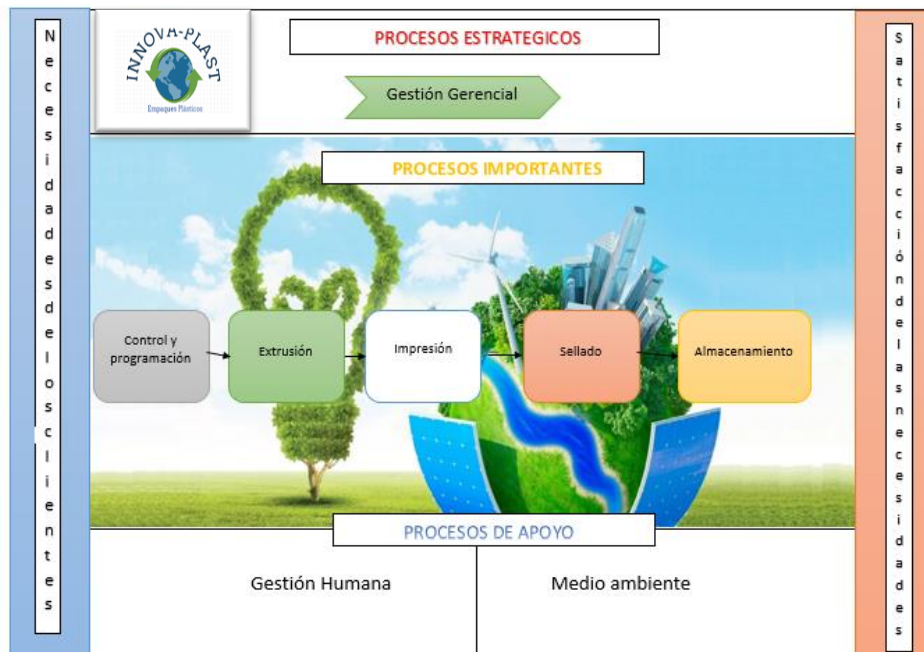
Necesidades de los clientes

INNOVA-PLAST
Empaques Plásticos

PROCESOS ESTRATEGICOS

Gestión Gerencial

PROCESOS IMPORTANTES

Control y programación

Extrusión

Impresión

Sellado

Almacenamiento

PROCESOS DE APOYO

Gestión Humana

Medio ambiente

Satisfacción de las necesidades